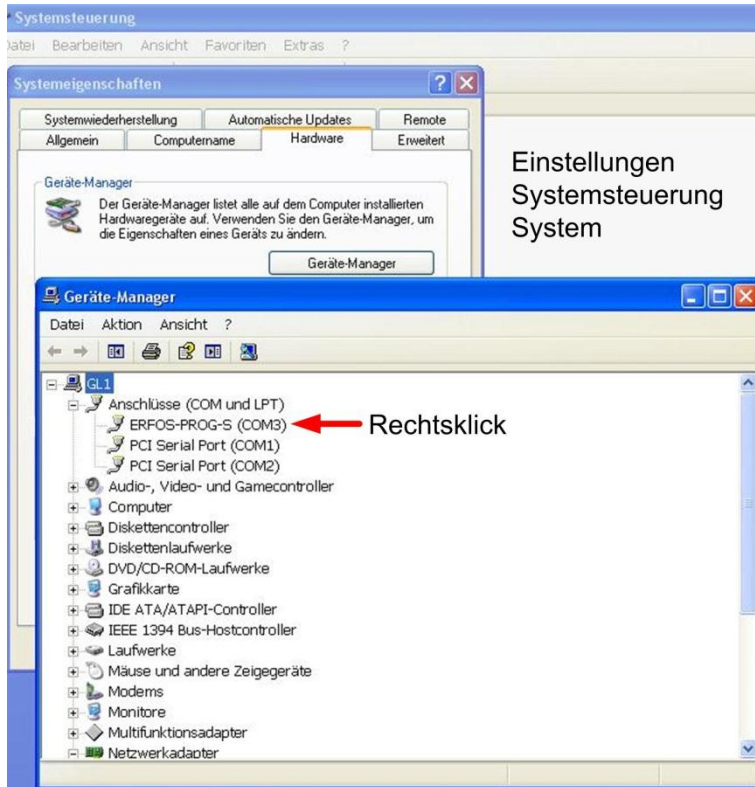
Systemsteuerung
atei Bearbeiten Ansicht Favoriten Extras ?

Systemeigenschaften

Systemwiederherstellung | Automatische Updates | Remote
Allgemein | Computername | Hardware | Erweitert

Geräte-Manager
Der Geräte-Manager listet alle auf dem Computer installierten Hardwaregeräte auf. Verwenden Sie den Geräte-Manager, um die Eigenschaften eines Geräts zu ändern.
Geräte-Manager

Einstellungen
Systemsteuerung
System

Geräte-Manager
Datei Aktion Ansicht ?

GL1
Anschlüsse (COM und LPT)
ERFOS-PROG-S (COM3)
PCI Serial Port (COM1)
PCI Serial Port (COM2)
Audio-, Video- und Gamecontroller
Computer
Diskettencontroller
Diskettenlaufwerke
DVD/CD-ROM-Laufwerke
Grafikkarte
IDE ATA/ATAPI-Controller
IEEE 1394 Bus-Hostcontroller
Laufwerke
Mäuse und andere Zeigegeräte
Modems
Monitore
Multifunktionsadapter
Netzwerkadapter

Rechtsklick